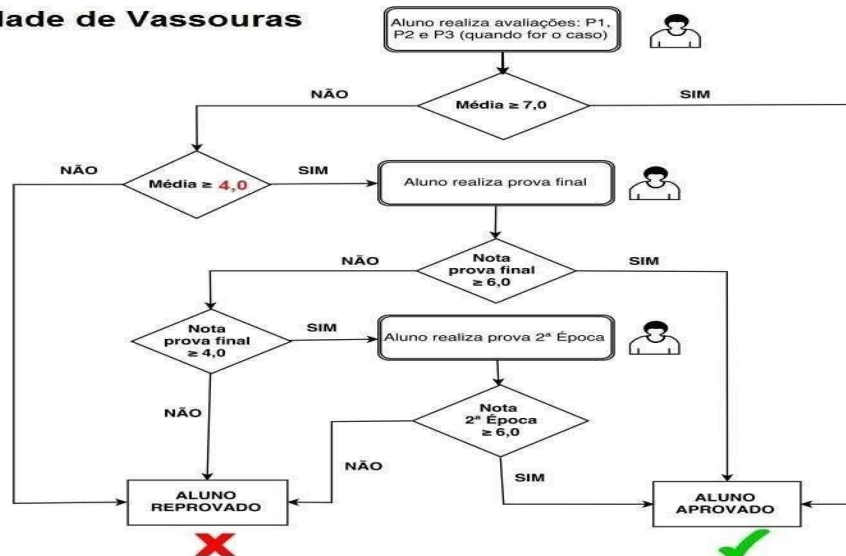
lade de Vassouras

Aluno realiza avaliações: P1, P2 e P3 (quando for o caso)

NÃO

Média ≥ 7,0

SIM

NÃO

Média ≥ 4,0

SIM

Aluno realiza prova final

NÃO

Nota prova final ≥ 6,0

SIM

Nota prova final ≥ 4,0

SIM

Aluno realiza prova 2ª Época

NÃO

Nota 2ª Época ≥ 6,0

NÃO

SIM

ALUNO REPROVADO

ALUNO APROVADO